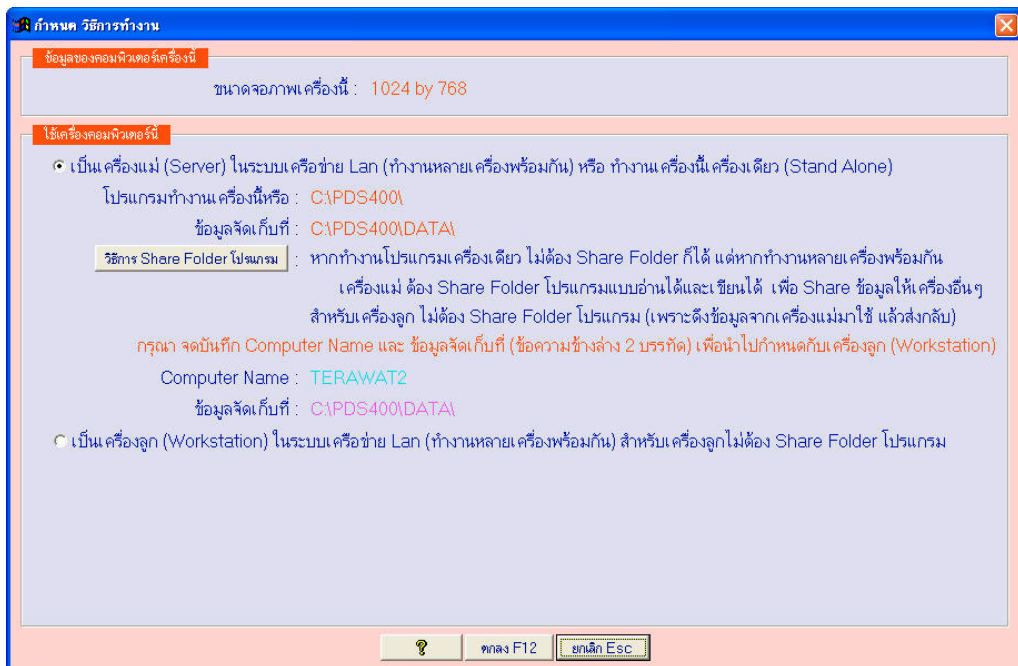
กำหนด วิธีการทำงาน

ข้อมูลของคอมพิวเตอร์เครื่องนี้

ขนาดจอภาพเครื่องนี้ : 1024 by 768

ใช้เครื่องคอมพิวเตอร์นี้

เป็นเครื่องแม่ (Server) ในระบบเครือข่าย Lan (ทำงานหลายเครื่องพร้อมกัน) หรือ ทำงานเครื่องนี้เครื่องเดียว (Stand Alone)

โปรแกรมทำงานเครื่องนี้หรือ : C:\PDS400\

ข้อมูลจัดเก็บที่ : C:\PDS400\DATA\

วิธีการ Share Folder โปรแกรม : หากทำงานโปรแกรมเครื่องเดียว ไม่ต้อง Share Folder ก็ได้ แต่หากทำงานหลายเครื่องพร้อมกัน เครื่องแม่ ต้อง Share Folder โปรแกรมแบบอ่านได้และเขียนได้ เพื่อ Share ข้อมูลให้เครื่องอื่นๆ สำหรับเครื่องลูก ไม่ต้อง Share Folder โปรแกรม (เพราะดึงข้อมูลจากเครื่องแม่มาใช้ แล้วส่งกลับ)

กรุณา จดบันทึก Computer Name และ ข้อมูลจัดเก็บที่ (ข้อความข้างล่าง 2 บรรทัด) เพื่อนำไปกำหนดกับเครื่องลูก (Workstation)

Computer Name : TERAWAT2

ข้อมูลจัดเก็บที่ : C:\PDS400\DATA\

เป็นเครื่องลูก (Workstation) ในระบบเครือข่าย Lan (ทำงานหลายเครื่องพร้อมกัน) สำหรับเครื่องลูกไม่ต้อง Share Folder โปรแกรม

?
ตกลง F12
ยกเลิก Esc